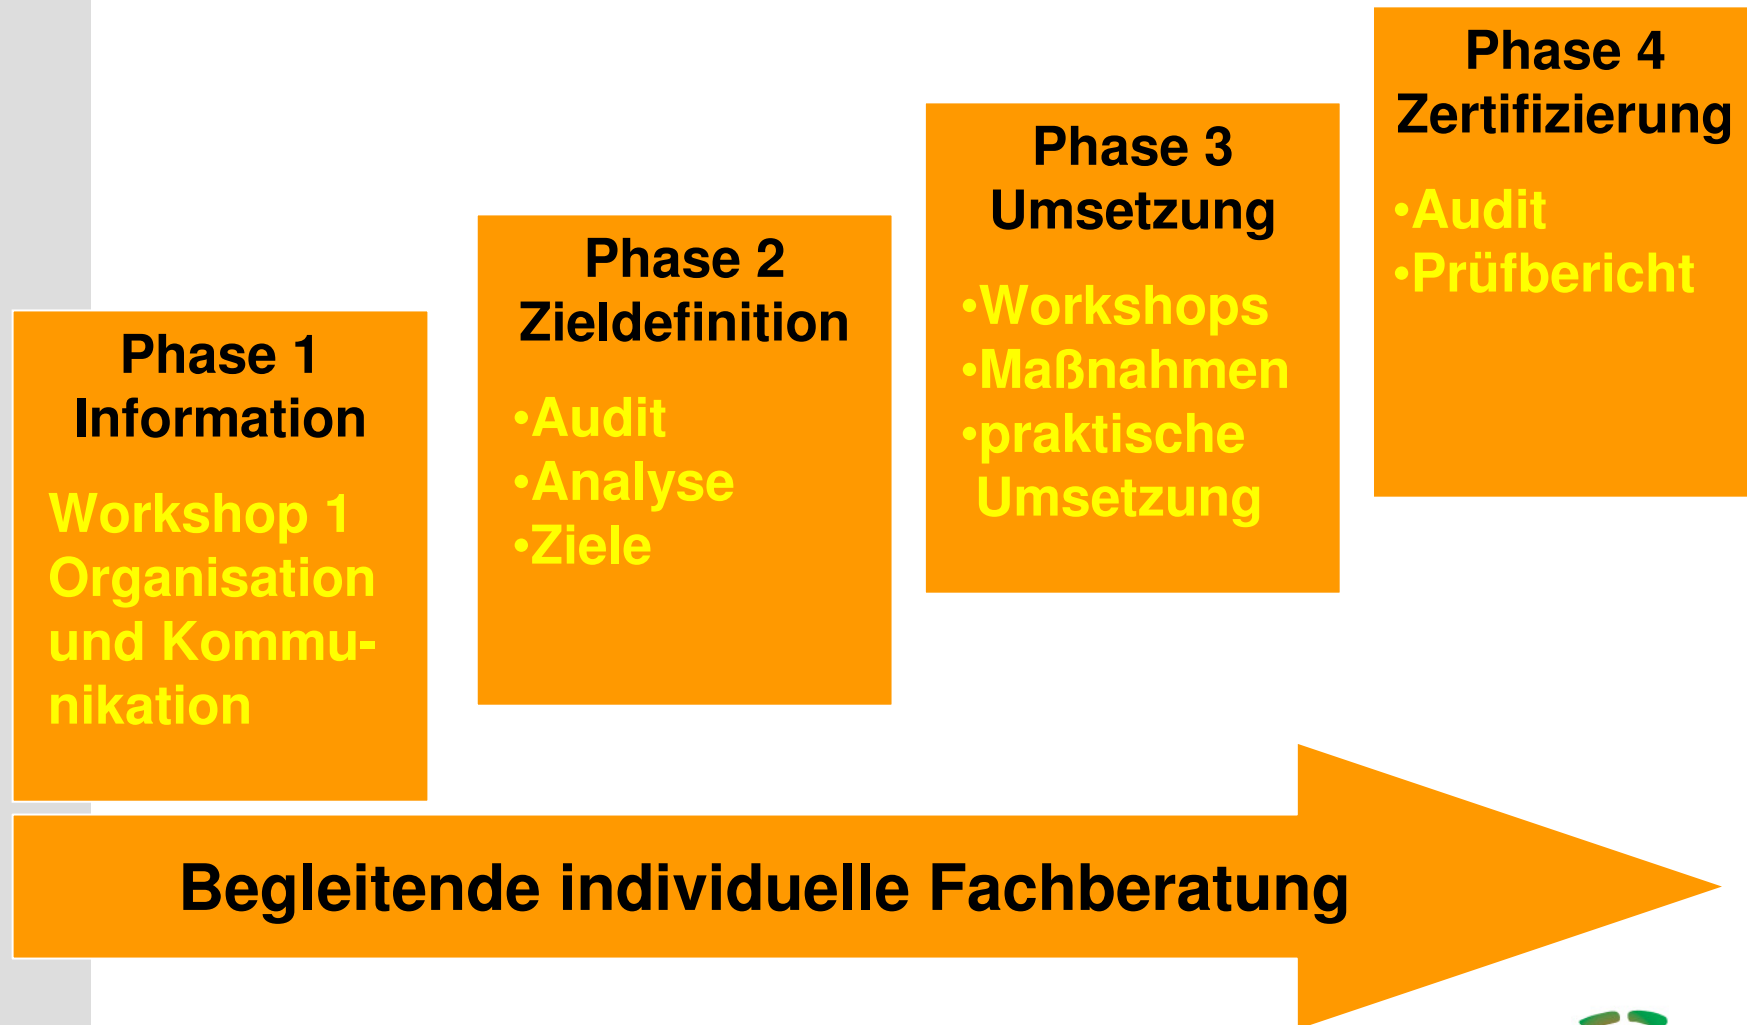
Phase 1
Information

Workshop 1 Organisation und Kommunikation

Phase 2
Zieldefinition

•Audit
•Analyse
•Ziele

Phase 3
Umsetzung

•Workshops
•Maßnahmen
•praktische Umsetzung

Phase 4
Zertifizierung

•Audit
•Prüfbericht

Begleitende individuelle Fachberatung